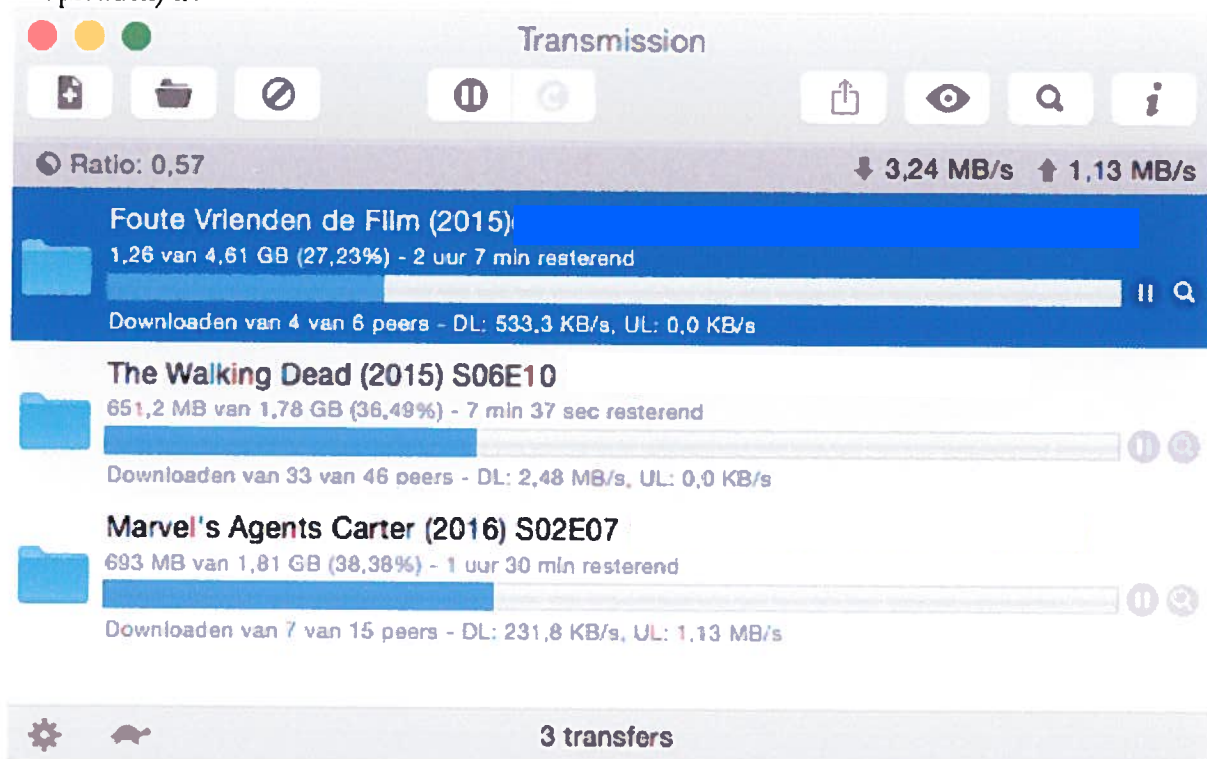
Transmission

Ratio: 0,57

3,24 MB/s 1,13 MB/s

Foute Vrienden de Film (2015)

1,26 van 4,61 GB (27,23%) - 2 uur 7 min resterend

Downloaden van 4 van 6 peers - DL: 533,3 KB/s, UL: 0,0 KB/s

The Walking Dead (2015) S06E10

651,2 MB van 1,78 GB (36,49%) - 7 min 37 sec resterend

Downloaden van 33 van 46 peers - DL: 2,48 MB/s, UL: 0,0 KB/s

Marvel's Agents Carter (2016) S02E07

693 MB van 1,81 GB (38,38%) - 1 uur 30 min resterend

Downloaden van 7 van 15 peers - DL: 231,8 KB/s, UL: 1,13 MB/s

3 transfers